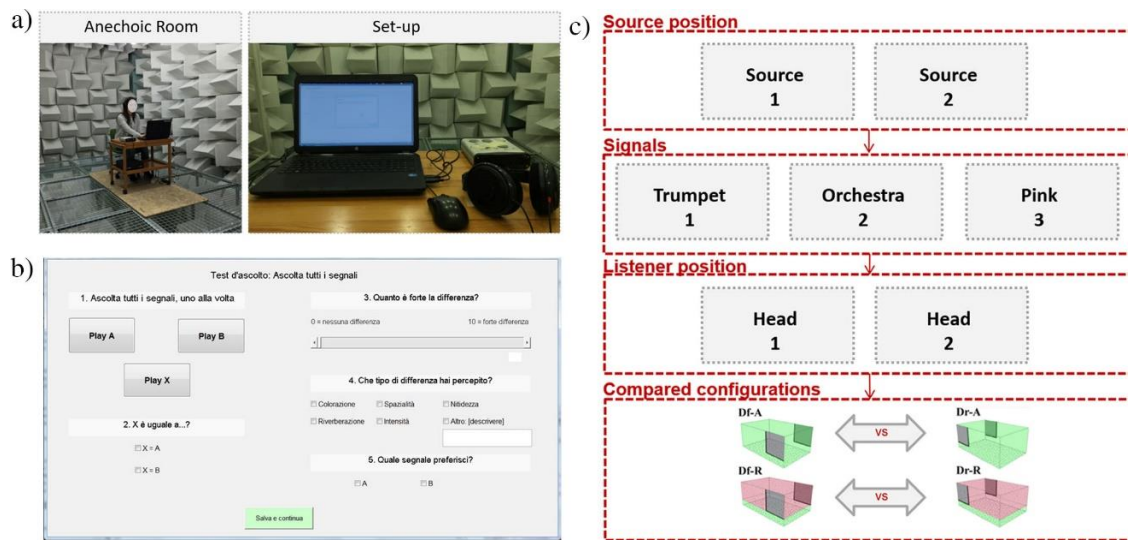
a)

Anechoic Room

Set-up

b)

Test d'ascolto: Ascolta tutti i segnali

1. Ascolta tutti i segnali, uno alla volta

Play A

Play B

Play X

2. X è uguale a...?

X = A

X = B

3. Quanto è forte la differenza?

0 = nessuna differenza

10 = forte differenza

4. Che tipo di differenza hai percepito?

Colorazione

Spazialità

Nitidezza

Riverberazione

Intensità

Altro: [descrivere]

5. Quale segnale preferisci?

A

B

Salva e continua

c)

Source position

Source 1

Source 2

Signals

Trumpet 1

Orchestra 2

Pink 3

Listener position

Head 1

Head 2

Compared configurations

Df-A

VS

Dr-A

Df-R

VS

Dr-R